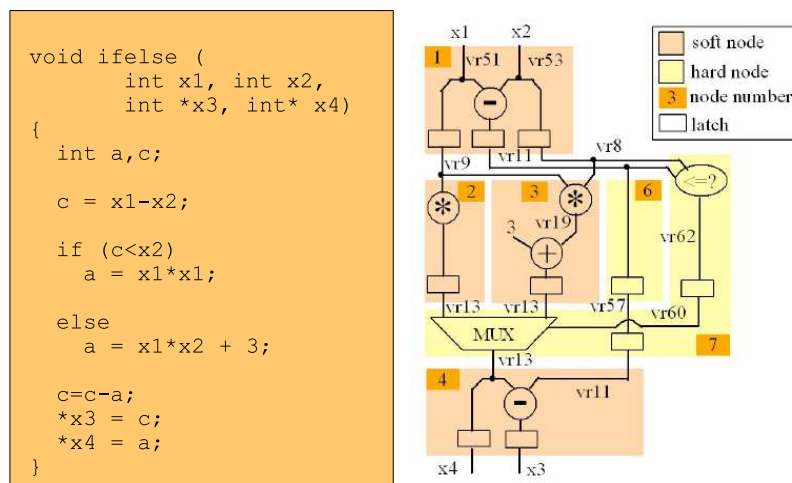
void ifelse (
        int x1, int x2,
        int *x3, int* x4)
{
  int a,c;

  c = x1-x2;

  if (c<x2)
    a = x1*x1;

  else
    a = x1*x2 + 3;

  c=c-a;
  *x3 = c;
  *x4 = a;
}

x1
x2
1
vr51
vr53
-
vr9
vr11
vr8
<=?
2
3
6
*
*
3
vr19
+
vr62
vr13
vr13
vr57
vr60
MUX
vr13
7
4
-
vr11
x4
x3

soft node
hard node
3 node number
latch